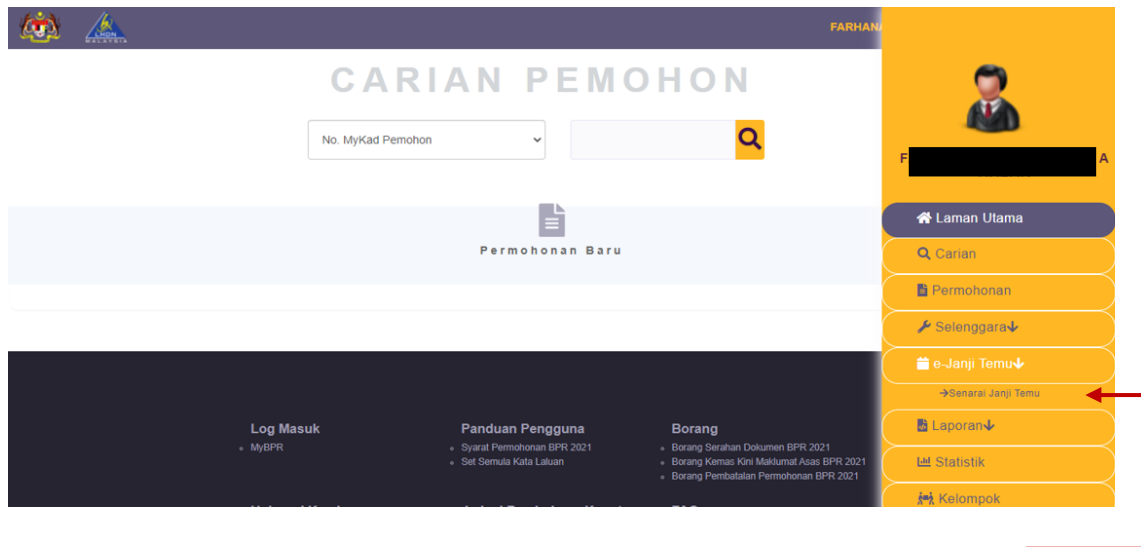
LHDN MALAYSIA

FARHAN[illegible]

CARIAN PEMOHON

No. MyKad Pemohon

Permohonan Baru

F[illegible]A

Laman Utama
Carian
Permohonan
Selenggara
e-Janji Temu
→Senarai Janji Temu
Laporan
Statistik
Kelompok

Log Masuk
MyBPR

Panduan Pengguna
Syarat Permohonan BPR 2021
Set Semula Kata Laluan

Borang
Borang Serahan Dokumen BPR 2021
Borang Kemas Kini Maklumat Asas BPR 2021
Borang Pembatalan Permohonan BPR 2021

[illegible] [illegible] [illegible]